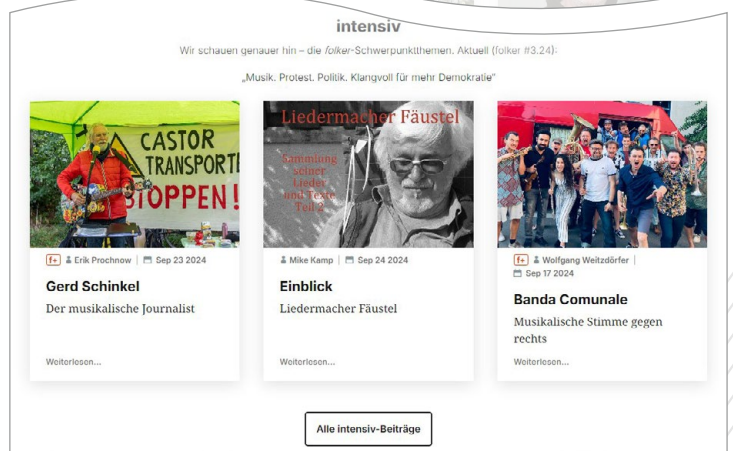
intensiv

Wir schauen genauer hin – die *folker*-Schwerpunktthemen. Aktuell (folker #3.24):

„Musik. Protest. Politik. Klangvoll für mehr Demokratie"

CASTOR TRANSPORTE STOPPEN!

f+ Erik Prochnow | Sep 23 2024

Gerd Schinkel

Der musikalische Journalist

Weiterlesen...

Liedermacher Fäustel

Sammlung seiner Lieder und Texte Teil 2

Mike Kamp | Sep 24 2024

Einblick

Liedermacher Fäustel

Weiterlesen...

f+ Wolfgang Weitzdörfer | Sep 17 2024

Banda Comunale

Musikalische Stimme gegen rechts

Weiterlesen...

Alle intensiv-Beiträge